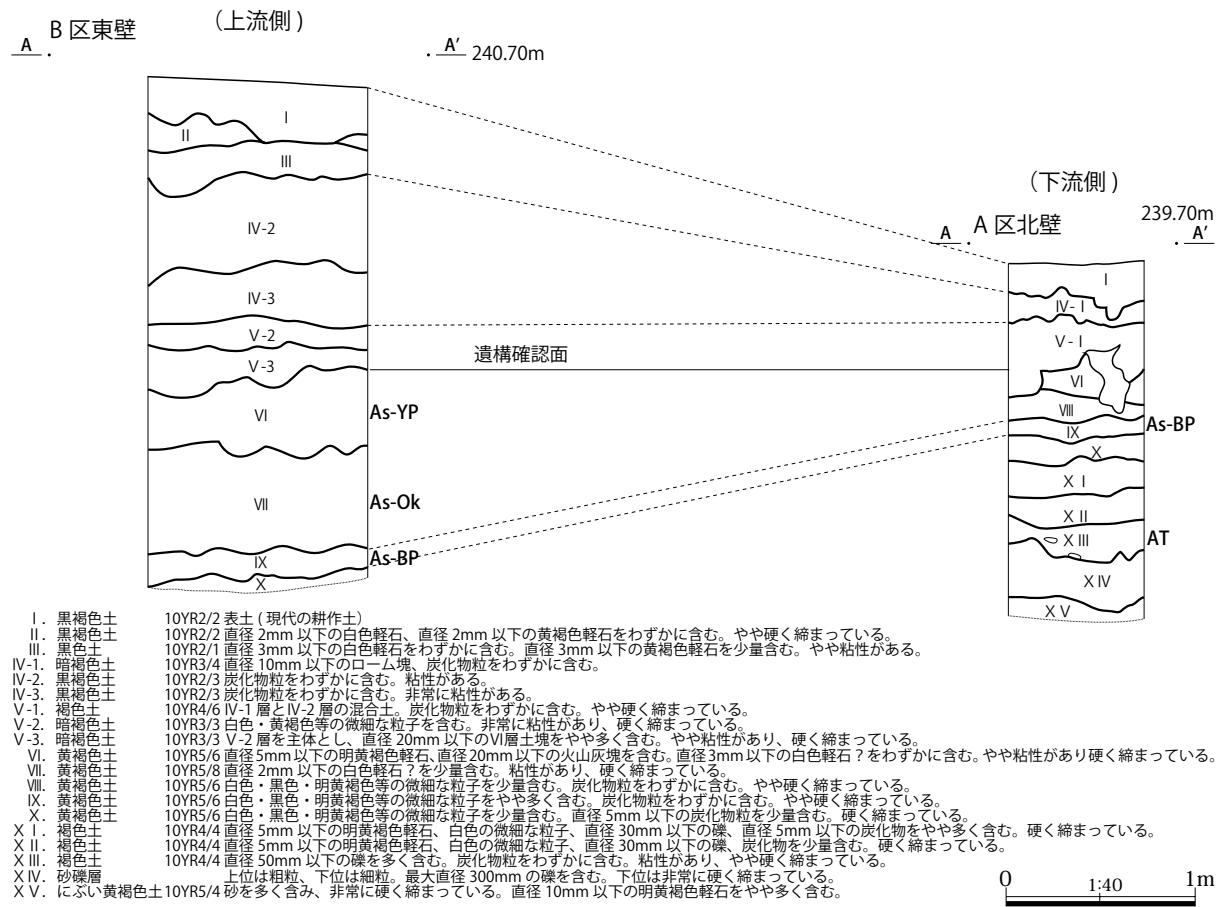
B 区東壁　　（上流側）

A　　　A′ 240.70m

I
II
III
IV-2
IV-3
V-2
V-3
VI
VII
IX
X

As-YP
As-Ok
As-BP

遺構確認面

（下流側）

A 区北壁　239.70m

A　　　A′

I
IV-I
V-I
VI
VIII
IX
X
X I
X II
X III
X IV
X V

As-BP
AT

I．黒褐色土　10YR2/2 表土 ( 現代の耕作土 )
II．黒褐色土　10YR2/2 直径 2mm 以下の白色軽石、直径 2mm 以下の黄褐色軽石をわずかに含む。やや硬く締まっている。
III．黒色土　10YR2/1 直径 3mm 以下の白色軽石をわずかに含む。直径 3mm 以下の黄褐色軽石を少量含む。やや粘性がある。
IV-1．暗褐色土　10YR3/4 直径 10mm 以下のローム塊、炭化物粒をわずかに含む。
IV-2．黒褐色土　10YR2/3 炭化物粒をわずかに含む。粘性がある。
IV-3．黒褐色土　10YR2/3 炭化物粒をわずかに含む。非常に粘性がある。
V-1．褐色土　10YR4/6 IV-1 層と IV-2 層の混合土。炭化物粒をわずかに含む。やや硬く締まっている。
V-2．暗褐色土　10YR3/3 白色・黄褐色等の微細な粒子を含む。非常に粘性があり、硬く締まっている。
V-3．暗褐色土　10YR3/3 V-2 層を主体とし、直径 20mm 以下のVI層土塊をやや多く含む。やや粘性があり、硬く締まっている。
VI．黄褐色土　10YR5/6 直径 5mm 以下の明黄褐色軽石、直径 20mm 以下の火山灰塊を含む。直径 3mm 以下の白色軽石？をわずかに含む。やや粘性があり硬く締まっている。
VII．黄褐色土　10YR5/8 直径 2mm 以下の白色軽石？を少量含む。粘性があり、硬く締まっている。
VIII．黄褐色土　10YR5/6 白色・黒色・明黄褐色等の微細な粒子を少量含む。炭化物粒をわずかに含む。やや硬く締まっている。
IX．黄褐色土　10YR5/6 白色・黒色・明黄褐色等の微細な粒子をやや多く含む。炭化物粒をわずかに含む。やや硬く締まっている。
X．黄褐色土　10YR5/6 白色・黒色・明黄褐色等の微細な粒子を少量含む。直径 5mm 以下の炭化物粒を少量含む。硬く締まっている。
X I．褐色土　10YR4/4 直径 5mm 以下の明黄褐色軽石、白色の微細な粒子、直径 30mm 以下の礫、直径 5mm 以下の炭化物をやや多く含む。硬く締まっている。
X II．褐色土　10YR4/4 直径 5mm 以下の明黄褐色軽石、白色の微細な粒子、直径 30mm 以下の礫、炭化物を少量含む。硬く締まっている。
X III．褐色土　10YR4/4 直径 50mm 以下の礫を多く含む。炭化物粒をわずかに含む。粘性があり、やや硬く締まっている。
X IV．砂礫層　上位は粗粒、下位は細粒。最大直径 300mm の礫を含む。下位は非常に硬く締まっている。
X V．にぶい黄褐色土 10YR5/4 砂を多く含み、非常に硬く締まっている。直径 10mm 以下の明黄褐色軽石をやや多く含む。

0　1:40　1m